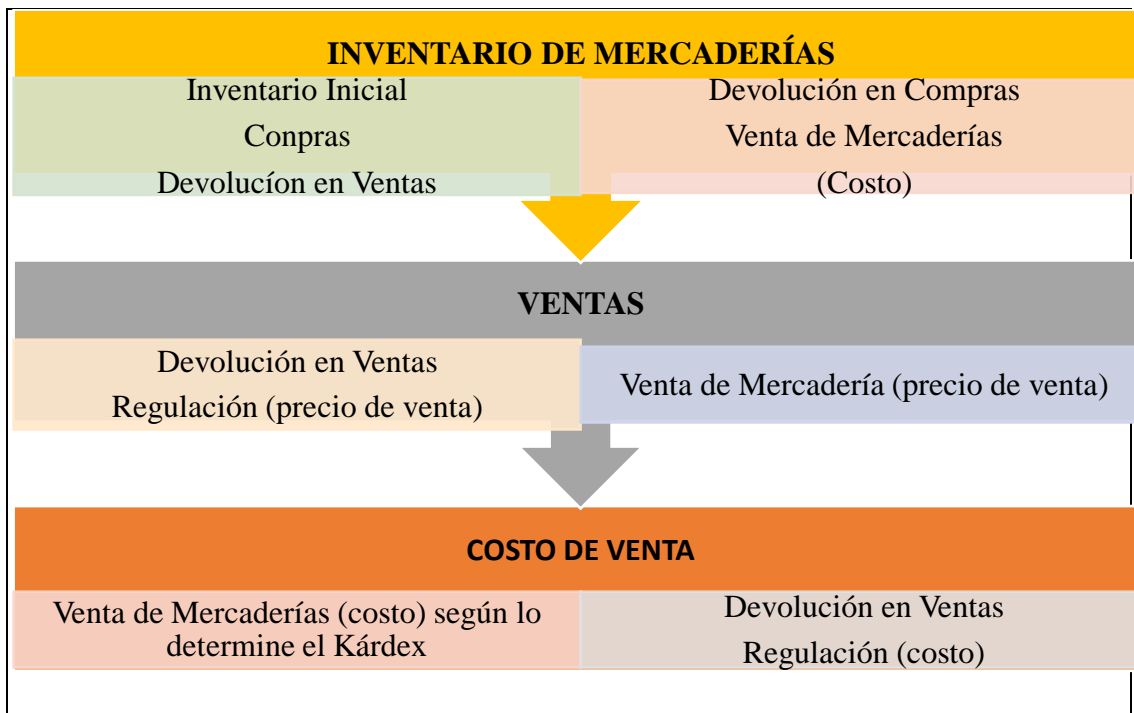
INVENTARIO DE MERCADERÍAS

Inventario Inicial
Conpras
Devolucíon en Ventas

Devolución en Compras
Venta de Mercaderías
(Costo)

VENTAS

Devolución en Ventas
Regulación (precio de venta)

Venta de Mercadería (precio de venta)

COSTO DE VENTA

Venta de Mercaderías (costo) según lo determine el Kárdex

Devolución en Ventas
Regulación (costo)